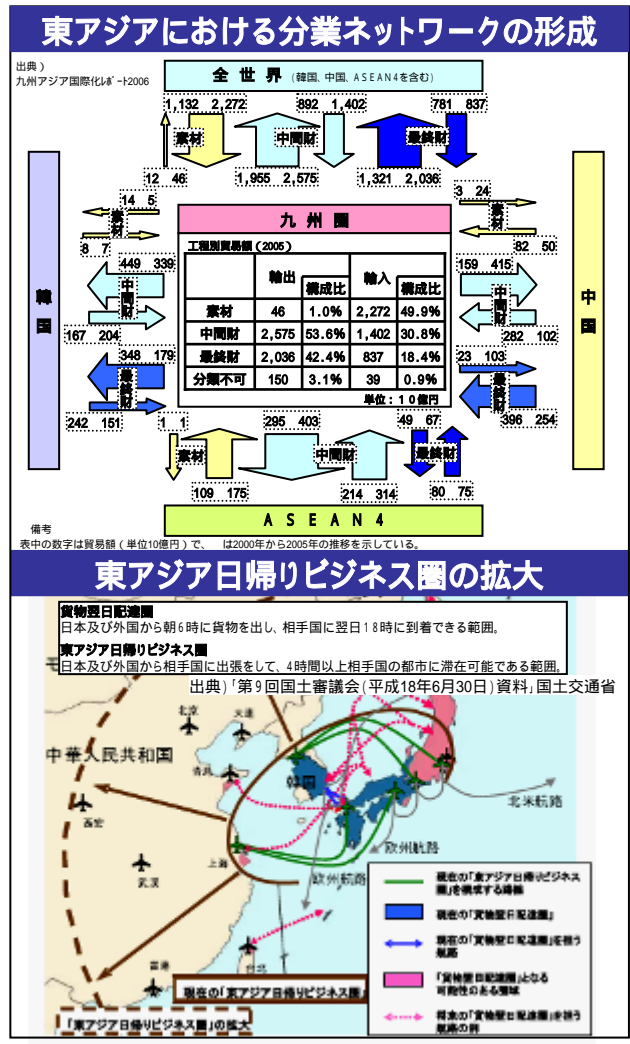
東アジアにおける分業ネットワークの形成

出典）
九州アジア国際化レポート2006

全世界（韓国、中国、ASEAN4を含む）

1,132　2,272
素材
892　1,402
中間財
781　837
最終財
12　46
1,955　2,575
1,321　2,036

韓国

14　5
素材
8　7
449　339
中間財
167　204
348　179
最終財
242　151

中国

3　24
素材
82　50
159　415
中間財
282　102
23　103
最終財
396　254

九州圏

工程別貿易額（2005）

|  | 輸出 | 構成比 | 輸入 | 構成比 |
|---|---|---|---|---|
| 素材 | 46 | 1.0% | 2,272 | 49.9% |
| 中間財 | 2,575 | 53.6% | 1,402 | 30.8% |
| 最終財 | 2,036 | 42.4% | 837 | 18.4% |
| 分類不可 | 150 | 3.1% | 39 | 0.9% |

単位：10億円

1　1
素材
109　175
295　403
中間財
214　314
49　67
最終財
80　75

ASEAN4

備考
表中の数字は貿易額（単位10億円）で、　は2000年から2005年の推移を示している。

東アジア日帰りビジネス圏の拡大

貨物翌日配達圏
日本及び外国から朝6時に貨物を出し、相手国に翌日18時に到着できる範囲。
東アジア日帰りビジネス圏
日本及び外国から相手国に出張をして、4時間以上相手国の都市に滞在可能である範囲。
出典）「第9回国土審議会（平成18年6月30日）資料」国土交通省

中華人民共和国
北京
天津
青島
西安
上海
武漢
香港
韓国
北米航路
欧州航路
欧州航路

現在の「東アジア日帰りビジネス圏」を構成する路線
現在の「貨物翌日配達圏」
現在の「貨物翌日配達圏」を担う航路
「貨物翌日配達圏」となる可能性のある領域
将来の「貨物翌日配達圏」を担う航路の例

現在の「東アジア日帰りビジネス圏」
「東アジア日帰りビジネス圏」の拡大